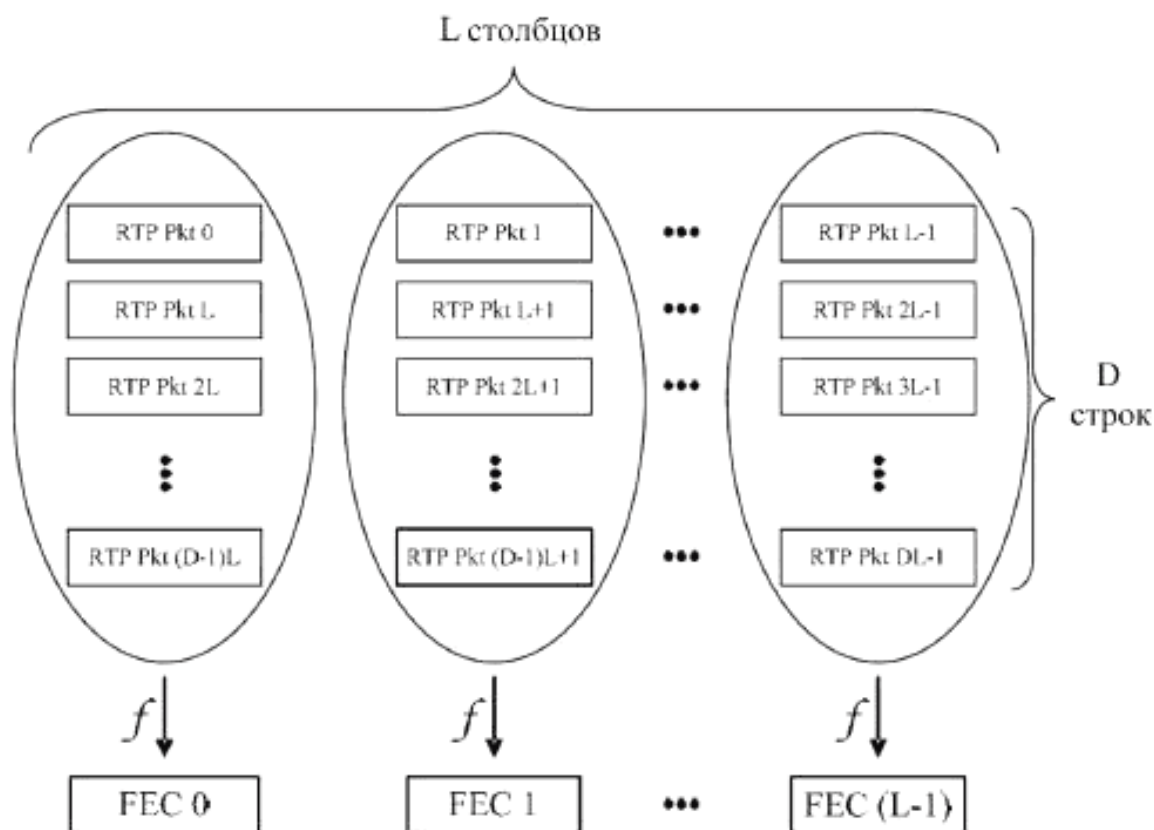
L столбцов

RTP Pkt 0

RTP Pkt L

RTP Pkt 2L

RTP Pkt (D-1)L

RTP Pkt 1

RTP Pkt L+1

RTP Pkt 2L+1

RTP Pkt (D-1)L+1

RTP Pkt L-1

RTP Pkt 2L-1

RTP Pkt 3L-1

RTP Pkt DL-1

D строк

$f$

$f$

$f$

FEC 0

FEC 1

FEC (L-1)